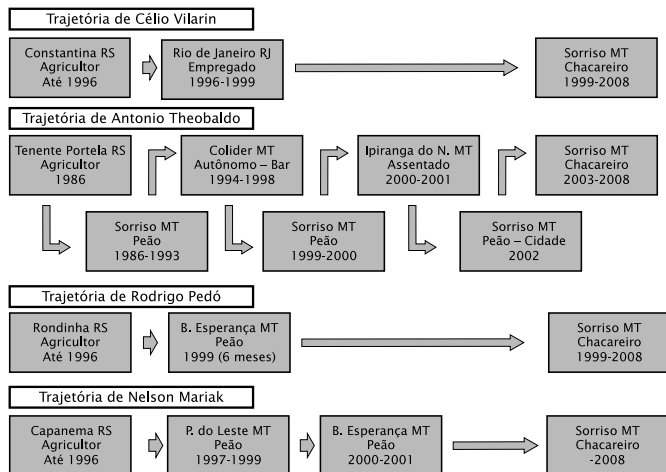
Trajetória de Célio Vilarin

Constantina RS
Agricultor
Até 1996

Rio de Janeiro RJ
Empregado
1996-1999

Sorriso MT
Chacareiro
1999-2008

Trajetória de Antonio Theobaldo

Tenente Portela RS
Agricultor
1986

Sorriso MT
Peão
1986-1993

Colider MT
Autônomo – Bar
1994-1998

Sorriso MT
Peão
1999-2000

Ipiranga do N. MT
Assentado
2000-2001

Sorriso MT
Peão – Cidade
2002

Sorriso MT
Chacareiro
2003-2008

Trajetória de Rodrigo Pedó

Rondinha RS
Agricultor
Até 1996

B. Esperança MT
Peão
1999 (6 meses)

Sorriso MT
Chacareiro
1999-2008

Trajetória de Nelson Mariak

Capanema RS
Agricultor
Até 1996

P. do Leste MT
Peão
1997-1999

B. Esperança MT
Peão
2000-2001

Sorriso MT
Chacareiro
-2008